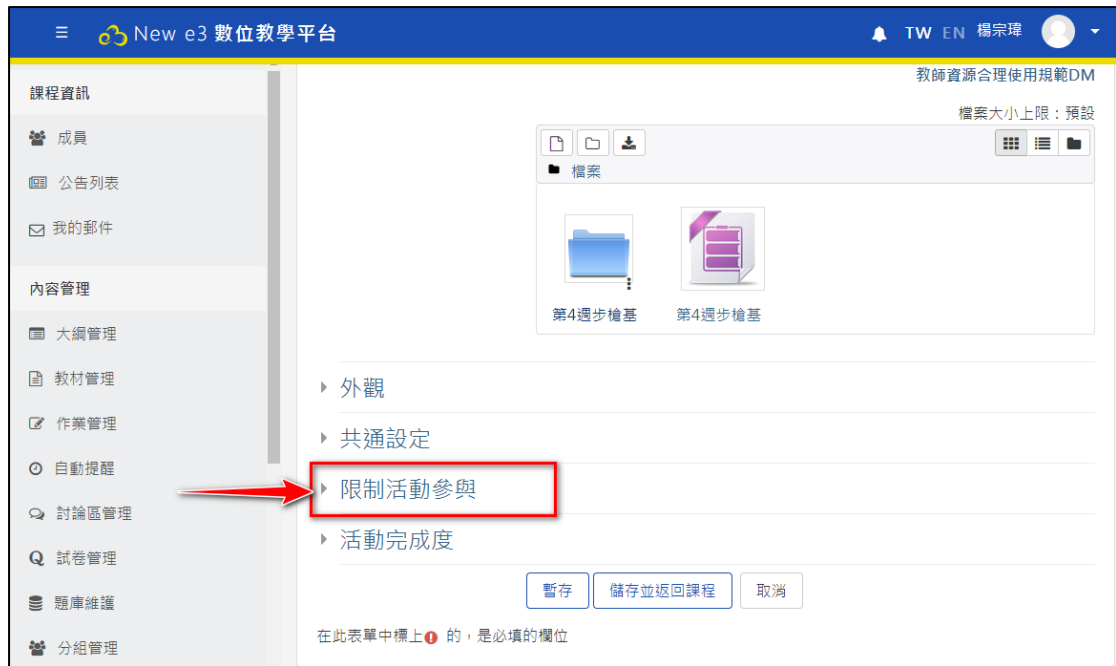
≡ New e3 數位教學平台

TW EN 楊宗瑋

課程資訊

成員

公告列表

我的郵件

內容管理

大綱管理

教材管理

作業管理

自動提醒

討論區管理

試卷管理

題庫維護

分組管理

教師資源合理使用規範DM

檔案大小上限：預設

檔案

第4週步槍基

第4週步槍基

外觀

共通設定

限制活動參與

活動完成度

暫存

儲存並返回課程

取消

在此表單中標上 的，是必填的欄位